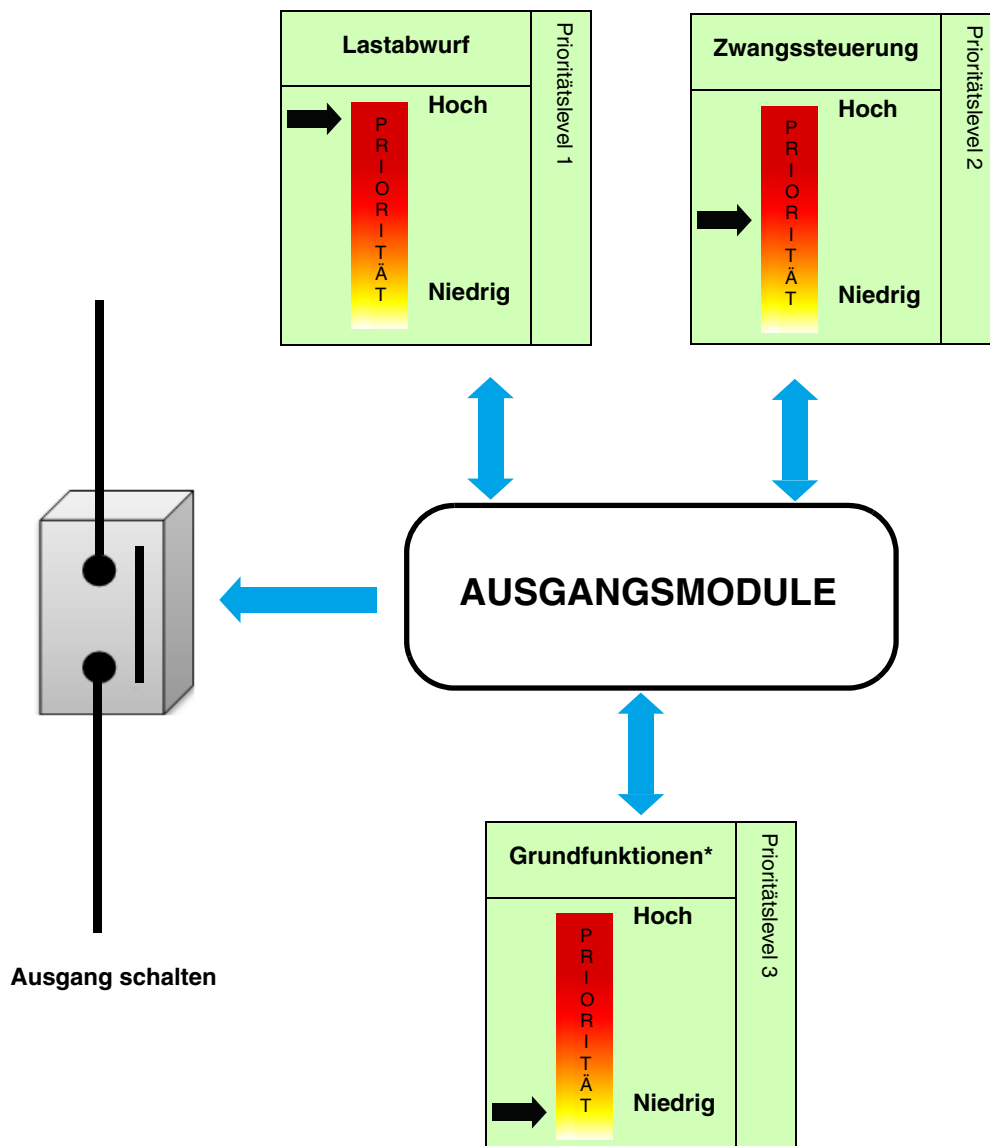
Lastabwurf

Prioritätslevel 1

Hoch

PRIORITÄT

Niedrig

Zwangssteuerung

Prioritätslevel 2

Hoch

PRIORITÄT

Niedrig

AUSGANGSMODULE

Ausgang schalten

Grundfunktionen*

Prioritätslevel 3

Hoch

PRIORITÄT

Niedrig